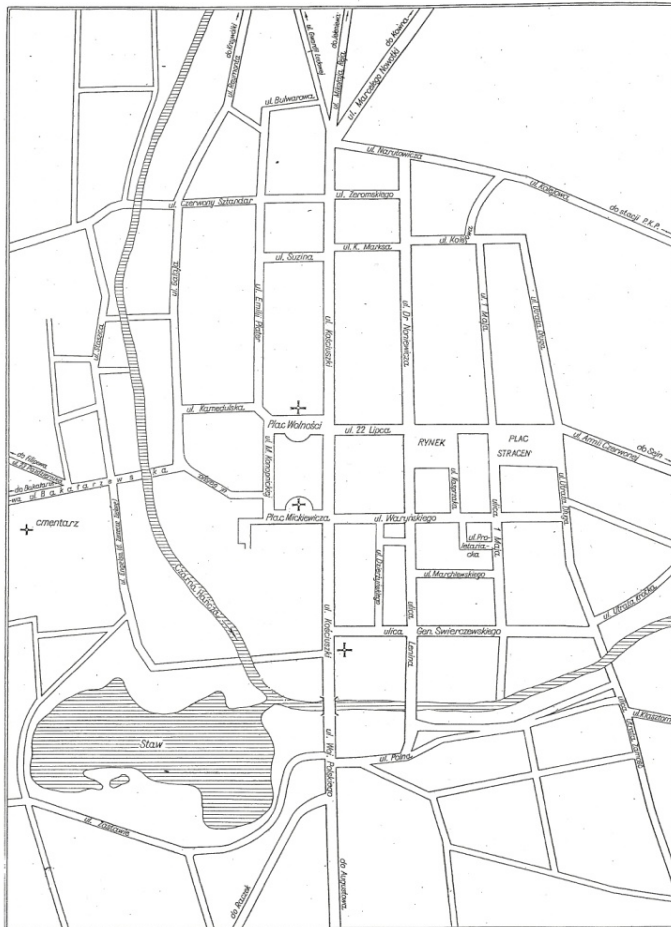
ul. Bulwarowa
ul. Marcelego Nowotki
do Kolna
ul. Narutowicza
ul. Kolejowa
do stacji P.K.P.
ul. Czerwony Sztandar
ul. Żeromskiego
ul. Kolna
ul. K. Marksa
ul. Suzina
ul. Emilii Plater
ul. Kościuszki
ul. Dr Nowickiego
ul. 1 Maja
ul. Kamedulska
Plac Wolności
ul. 22 Lipca
RYNEK
PLAC STRACEŃ
ul. Armii Czerwonej
do Sejn
ul. Kopernika
ul. Bakałarzewska
cmentarz
Plac Mickiewicza
ul. Waryńskiego
ul. Tadeusza
ul. Pro-letariacka
ul. 1 Maja
ul. Marchlewskiego
ulica Gen. Świerczewskiego
ul. Kościuszki
Lenina
Staw
ul. Wojska Polskiego
ul. Polna
ul. Klasztorna
ul. Zastawie
do Raczek
do Augustowa